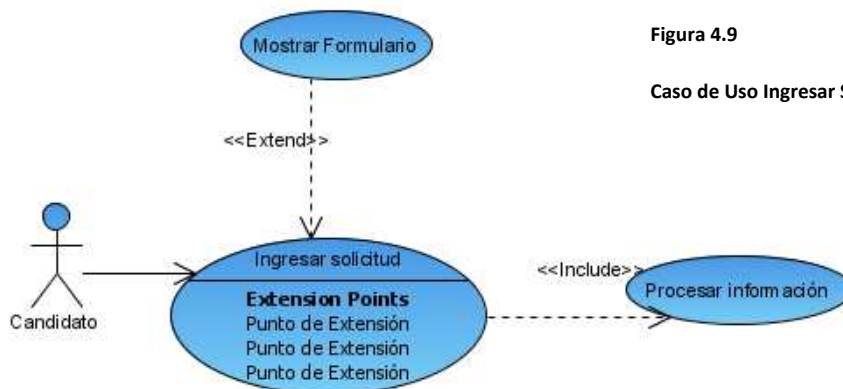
Mostrar Formulario

Figura 4.9

Caso de Uso Ingresar S

<<Extend>>

Candidato

Ingresar solicitud

Extension Points
Punto de Extensión
Punto de Extensión
Punto de Extensión

<<Include>>

Procesar información